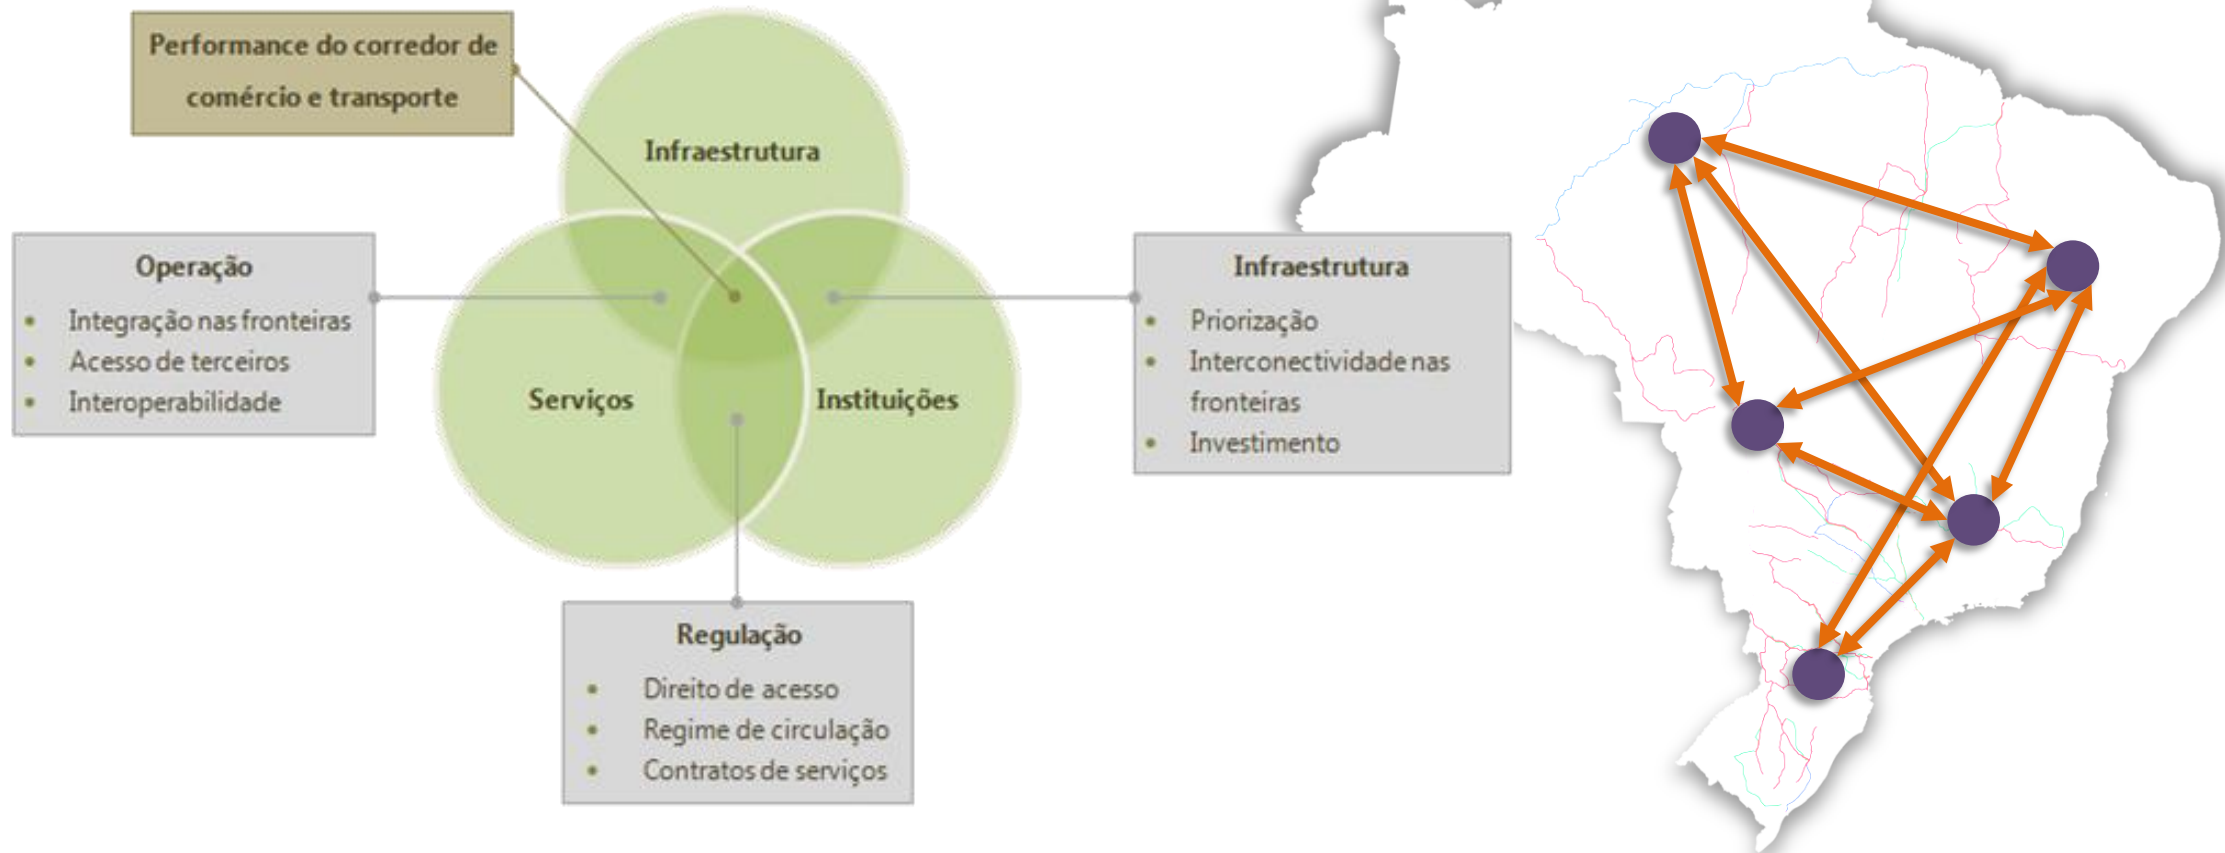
Performance do corredor de comércio e transporte

Infraestrutura

Operação
- Integração nas fronteiras
- Acesso de terceiros
- Interoperabilidade

Serviços

Instituições

Infraestrutura
- Priorização
- Interconectividade nas fronteiras
- Investimento

Regulação
- Direito de acesso
- Regime de circulação
- Contratos de serviços